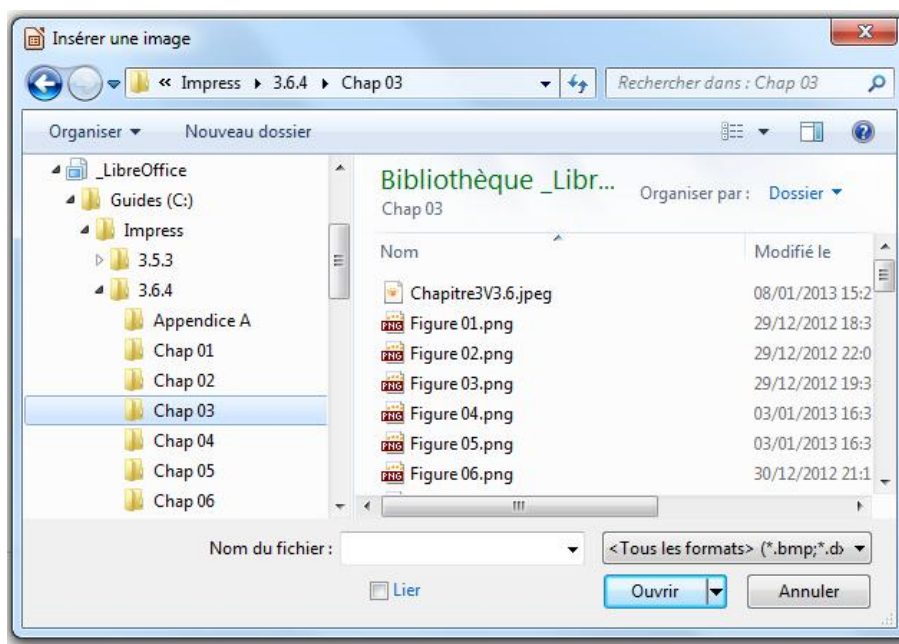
Insérer une image

« Impress ▸ 3.6.4 ▸ Chap 03

Rechercher dans : Chap 03

Organiser ▾ Nouveau dossier

_LibreOffice
Guides (C:)
Impress
3.5.3
3.6.4
Appendice A
Chap 01
Chap 02
Chap 03
Chap 04
Chap 05
Chap 06

Bibliothèque _Libr...
Chap 03

Organiser par : Dossier ▾

| Nom | Modifié le |
|---|---|
| Chapitre3V3.6.jpeg | 08/01/2013 15:2 |
| Figure 01.png | 29/12/2012 18:3 |
| Figure 02.png | 29/12/2012 22:0 |
| Figure 03.png | 29/12/2012 19:3 |
| Figure 04.png | 03/01/2013 16:3 |
| Figure 05.png | 03/01/2013 16:3 |
| Figure 06.png | 30/12/2012 21:1 |

Nom du fichier :

<Tous les formats> (*.bmp;*.d

Lier

Ouvrir

Annuler